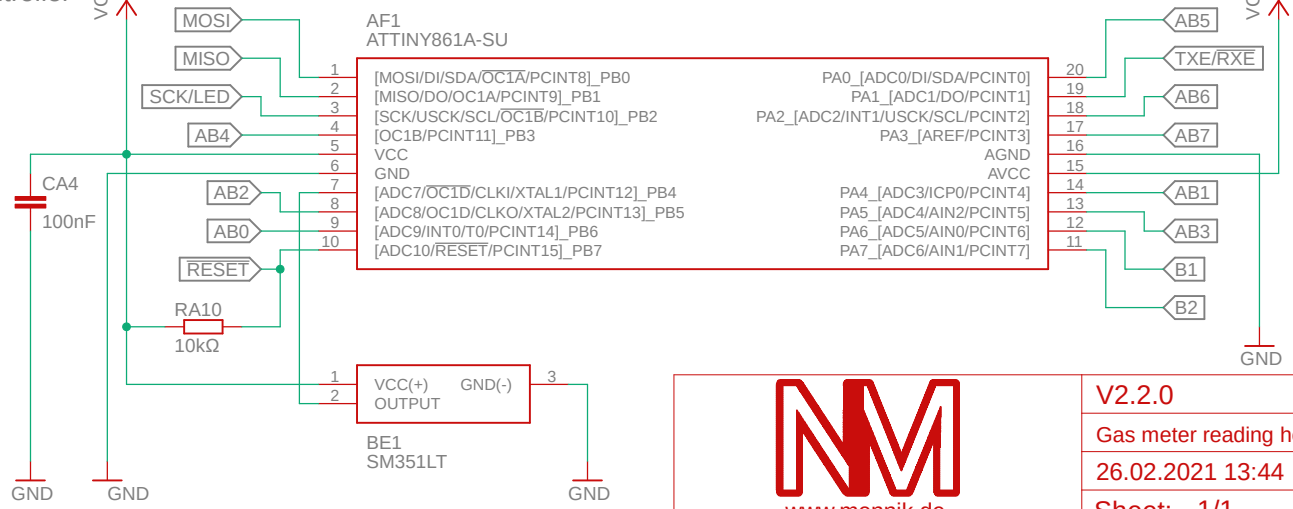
VCC
MOSI
MISO
SCK/LED
AB4
AF1
ATTINY861A-SU
1 [MOSI/DI/SDA/$\overline{OC1A}$/PCINT8]_PB0
2 [MISO/DO/OC1A/PCINT9]_PB1
3 [SCK/USCK/SCL/$\overline{OC1B}$/PCINT10]_PB2
4 [OC1B/PCINT11]_PB3
5 VCC
6 GND
7 [ADC7/$\overline{OC1D}$/CLKI/XTAL1/PCINT12]_PB4
8 [ADC8/OC1D/CLKO/XTAL2/PCINT13]_PB5
9 [ADC9/INT0/T0/PCINT14]_PB6
10 [ADC10/$\overline{RESET}$/PCINT15]_PB7
PA0_[ADC0/DI/SDA/PCINT0] 20
PA1_[ADC1/DO/PCINT1] 19
PA2_[ADC2/INT1/USCK/SCL/PCINT2] 18
PA3_[AREF/PCINT3] 17
AGND 16
AVCC 15
PA4_[ADC3/ICP0/PCINT4] 14
PA5_[ADC4/AIN2/PCINT5] 13
PA6_[ADC5/AIN0/PCINT6] 12
PA7_[ADC6/AIN1/PCINT7] 11
VCC
AB5
TXE/RXE
AB6
AB7
AB1
AB3
B1
B2
GND
CA4
100nF
AB2
AB0
$\overline{RESET}$
RA10
10kΩ
1 VCC(+)
2 OUTPUT
GND(-) 3
BE1
SM351LT
GND
GND
GND
V2.2.0
Gas meter reading h
26.02.2021 13:44
Sheet: 1/1
www.mennik.de